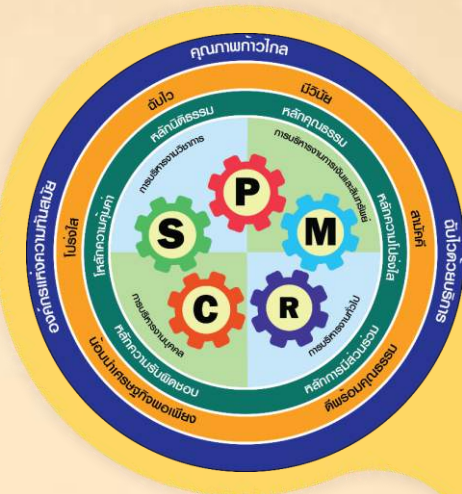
คุณภาพก้าวไกล

ฉับไว

มีวินัย

สามัคคี

ฉับไวด้วยนวัตกรรม

ดีพร้อมคุณธรรม

น้อมนำเศรษฐกิจพอเพียง

โปร่งใส

องค์กรแห่งความทันสมัย

หลักนิติธรรม

หลักคุณธรรม

หลักความโปร่งใส

หลักการมีส่วนร่วม

หลักความรับผิดชอบ

หลักความคุ้มค่า

การบริหารงานวิชาการ

การบริหารงานงบประมาณและสินทรัพย์

การบริหารงานทั่วไป

การบริหารงานบุคคล

P

M

R

C

S